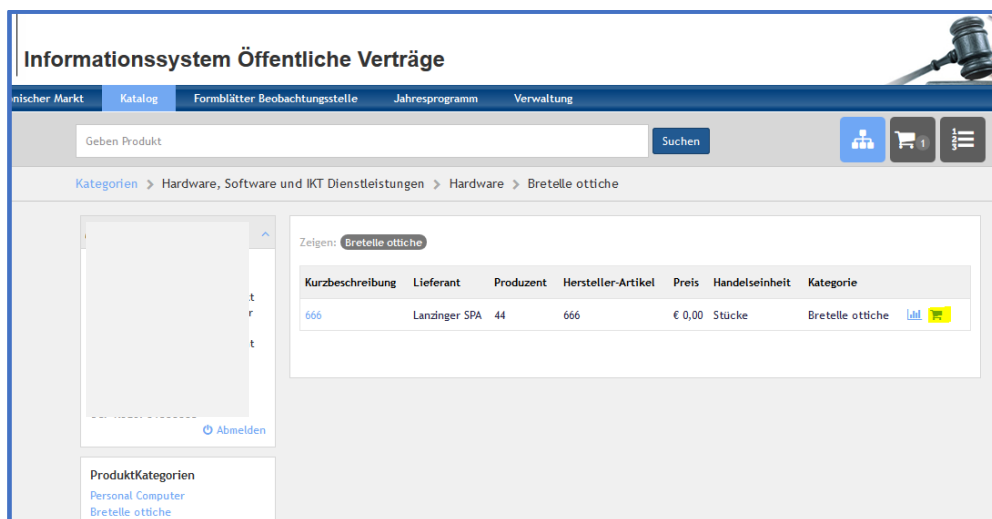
Informationssystem Öffentliche Verträge

nischer Markt Katalog Formblätter Beobachtungsstelle Jahresprogramm Verwaltung

Geben Produkt

Suchen

1

Kategorien > Hardware, Software und IKT Dienstleistungen > Hardware > Bretelle ottiche

t
r
t

Abmelden

ProduktKategorien
Personal Computer
Bretelle ottiche

Zeigen: Bretelle ottiche

| Kurzbeschreibung | Lieferant | Produzent | Hersteller-Artikel | Preis | Handelseinheit | Kategorie |
|---|---|---|---|---|---|---|
| 666 | Lanzinger SPA | 44 | 666 | € 0,00 | Stücke | Bretelle ottiche |